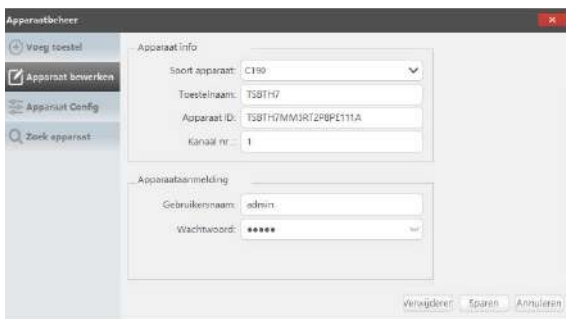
Apparaatbeheer

Voeg toestel
Apparaat bewerken
Apparaat Config
Zoek apparaat

Apparaat info
Soort apparaat: C190
Toestelnaam: TSBTH7
Apparaat ID: TSBTH7MM3RT2P8PE111A
Kanaal nr.: 1

Apparaataanmelding
Gebruikersnaam: admin
Wachtwoord: •••••

Verwijderen Sparen Annuleren